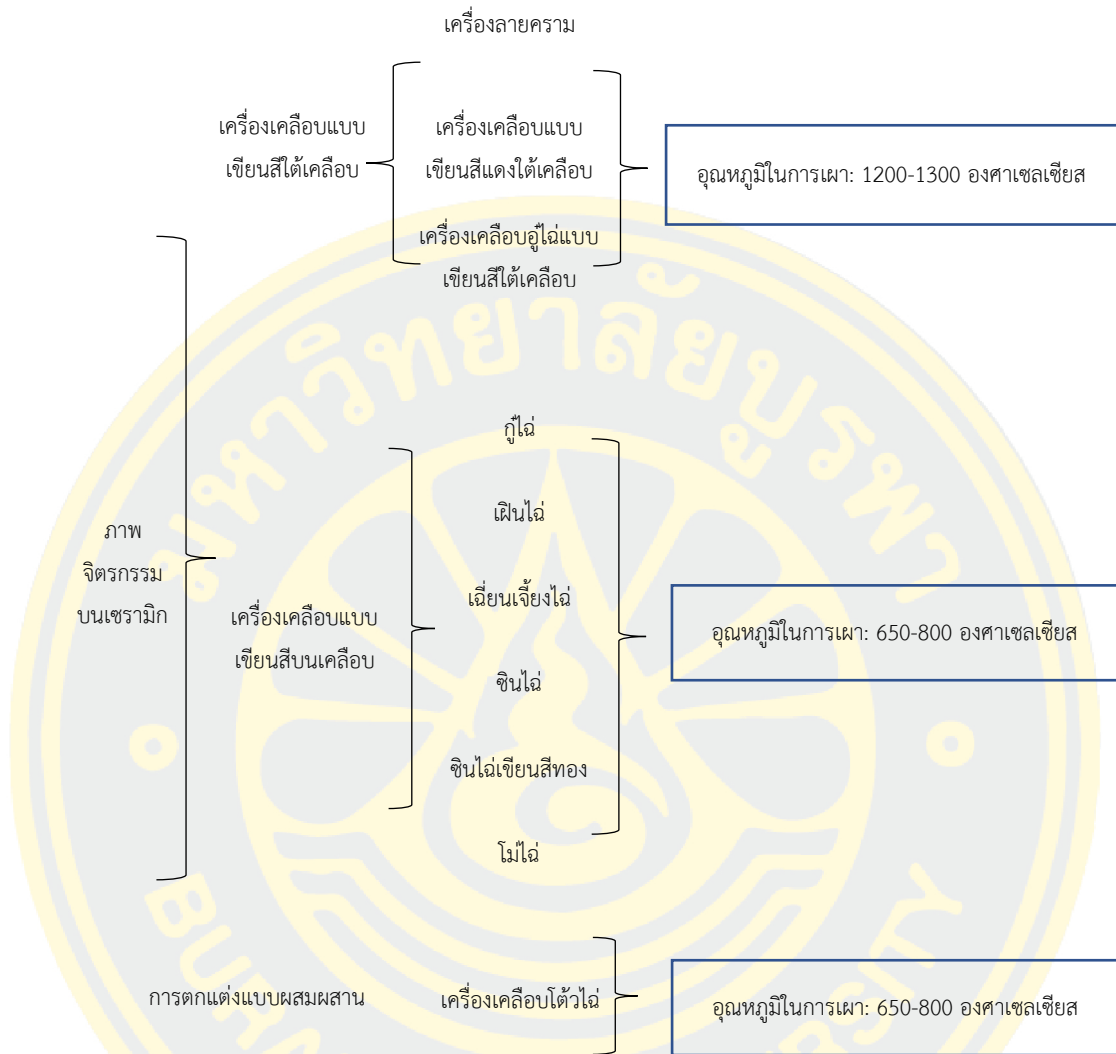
เครื่องลายคราม

เครื่องเคลือบแบบเขียนสีใต้เคลือบ

เครื่องเคลือบแบบเขียนสีแดงใต้เคลือบ

อุณหภูมิในการเผา: 1200-1300 องศาเซลเซียส

เครื่องเคลือบอู่ไฉ่แบบเขียนสีใต้เคลือบ

ภาพจิตรกรรมบนเซรามิก

กู้ไฉ่

เฝินไฉ่

เครื่องเคลือบแบบเขียนสีบนเคลือบ

เฉี่ยนเจี้ยงไฉ่

อุณหภูมิในการเผา: 650-800 องศาเซลเซียส

ซินไฉ่

ซินไฉ่เขียนสีทอง

โม่ไฉ่

การตกแต่งแบบผสมผสาน

เครื่องเคลือบโต้วไฉ่

อุณหภูมิในการเผา: 650-800 องศาเซลเซียส